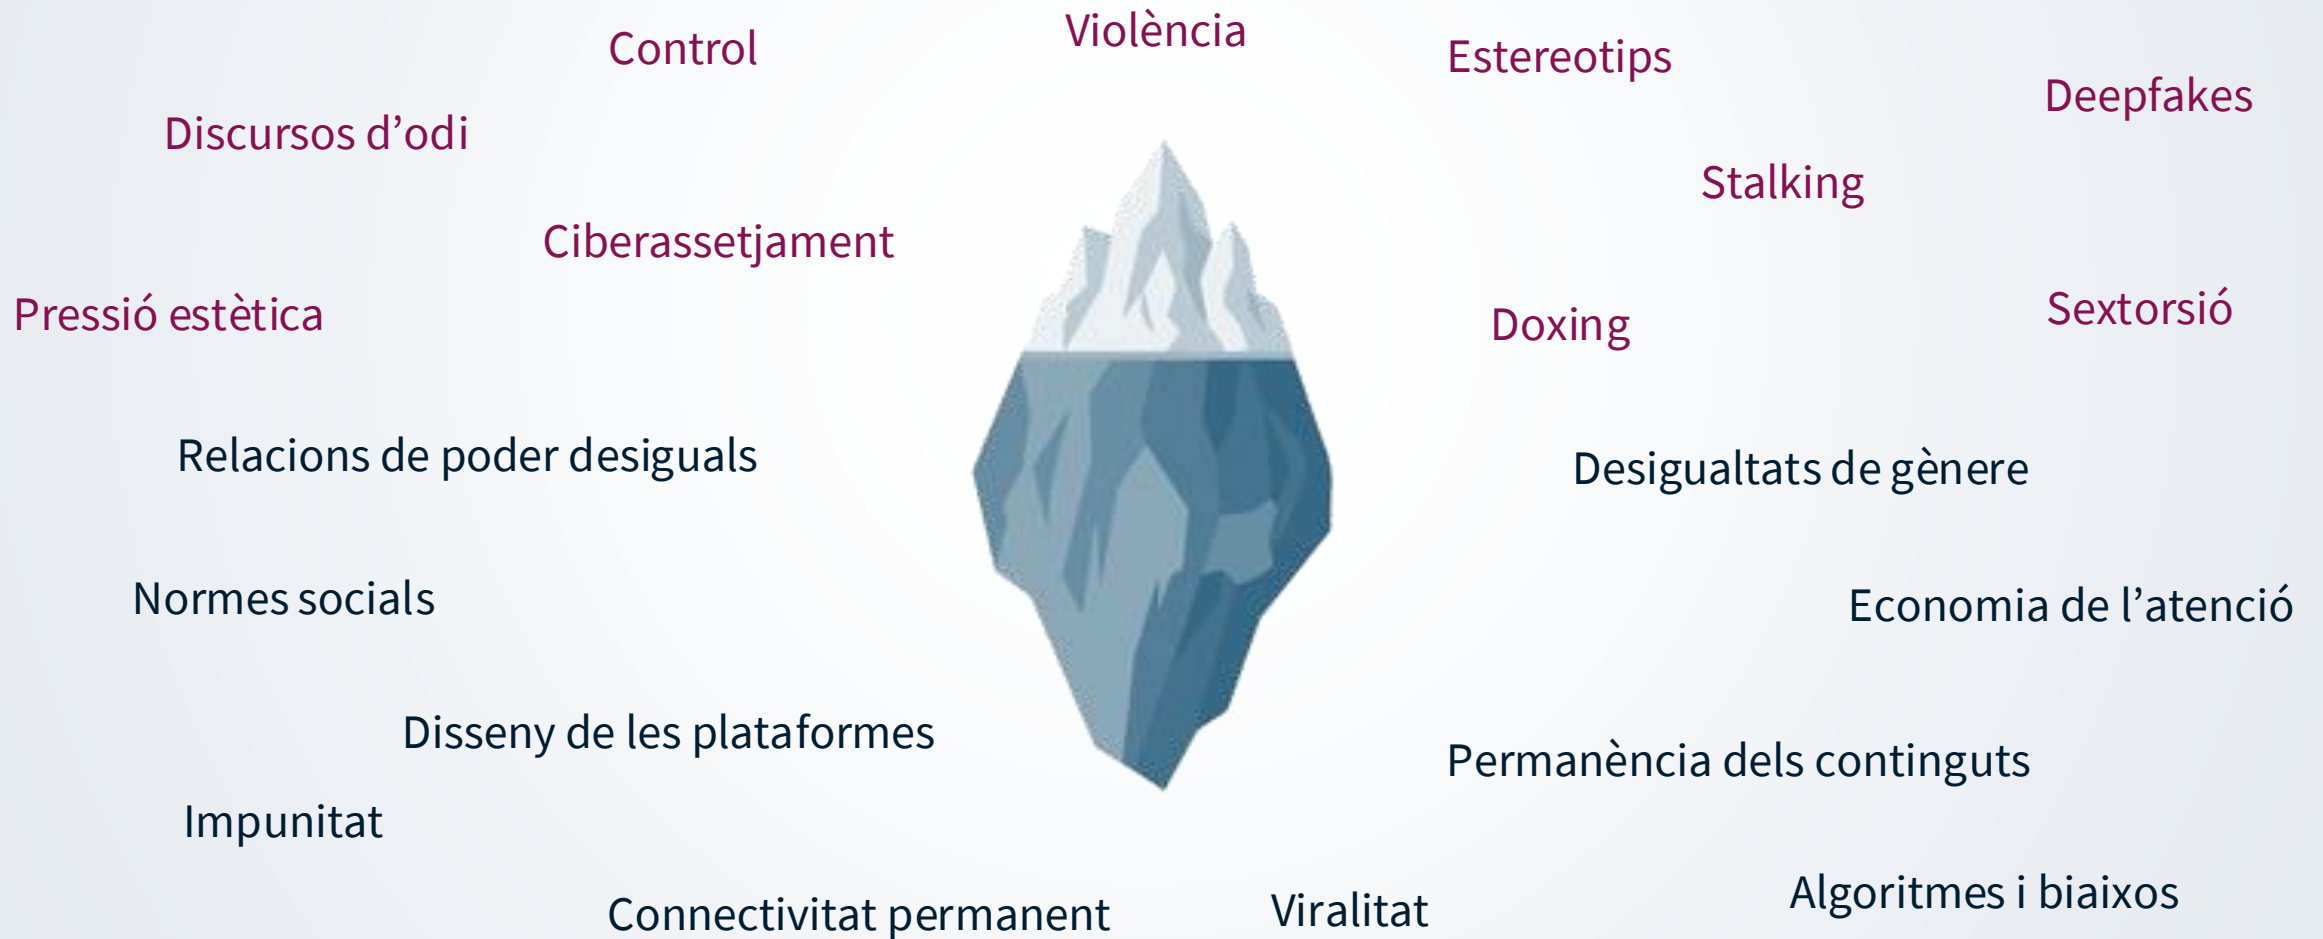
Violència

Control

Estereotips

Deepfakes

Discursos d'odi

Stalking

Ciberassetjament

Pressió estètica

Doxing

Sextorsió

Relacions de poder desiguals

Desigualtats de gènere

Normes socials

Economia de l'atenció

Disseny de les plataformes

Permanència dels continguts

Impunitat

Algoritmes i biaixos

Connectivitat permanent

Viralitat